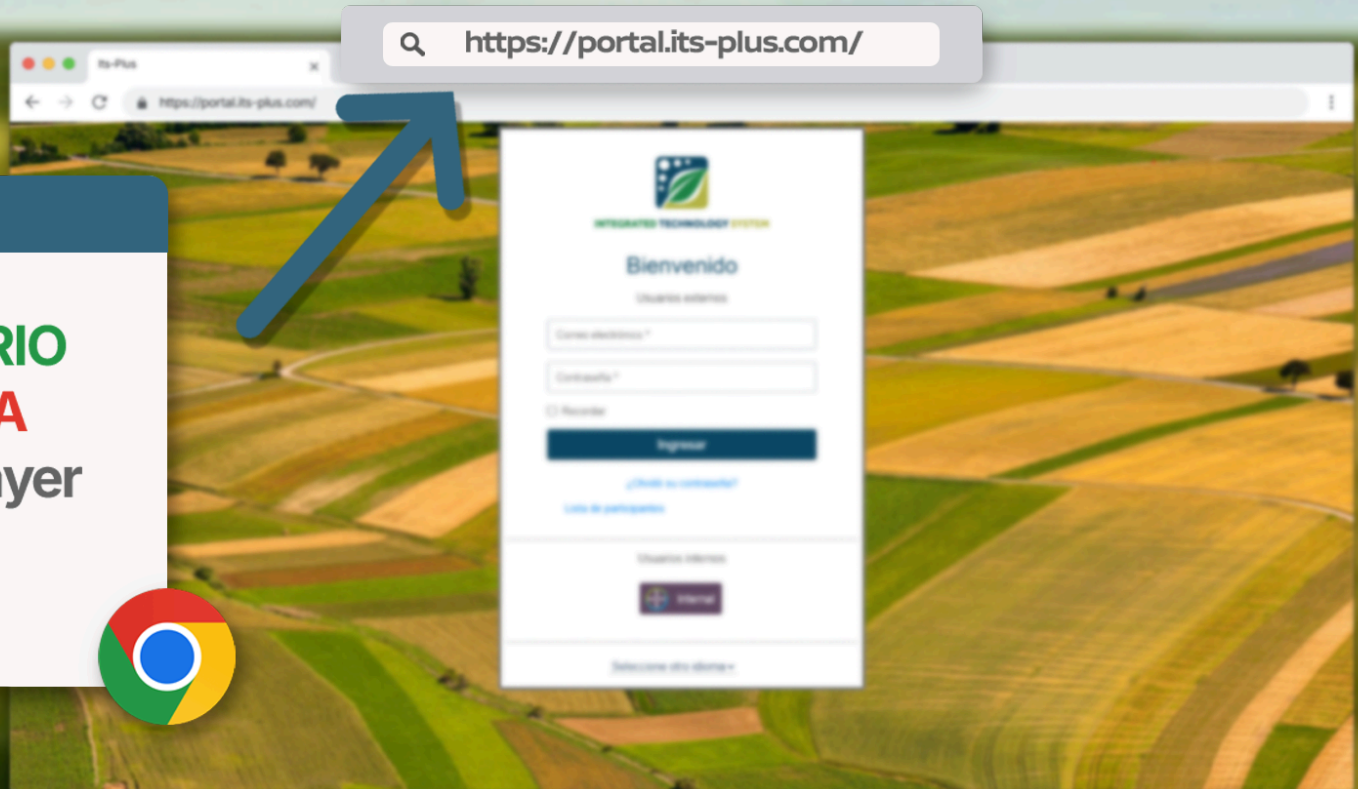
https://portal.its-plus.com/

Its-Plus

https://portal.its-plus.com/

RIO
A
ayer

INTEGRATED TECHNOLOGY SYSTEM

Bienvenido

Usuarios externos

Correo electrónico *

Contraseña *

Recordar

Ingresar

¿Olvidó su contraseña?

Lista de participantes

Usuarios internos

Internal

Seleccione otro idioma